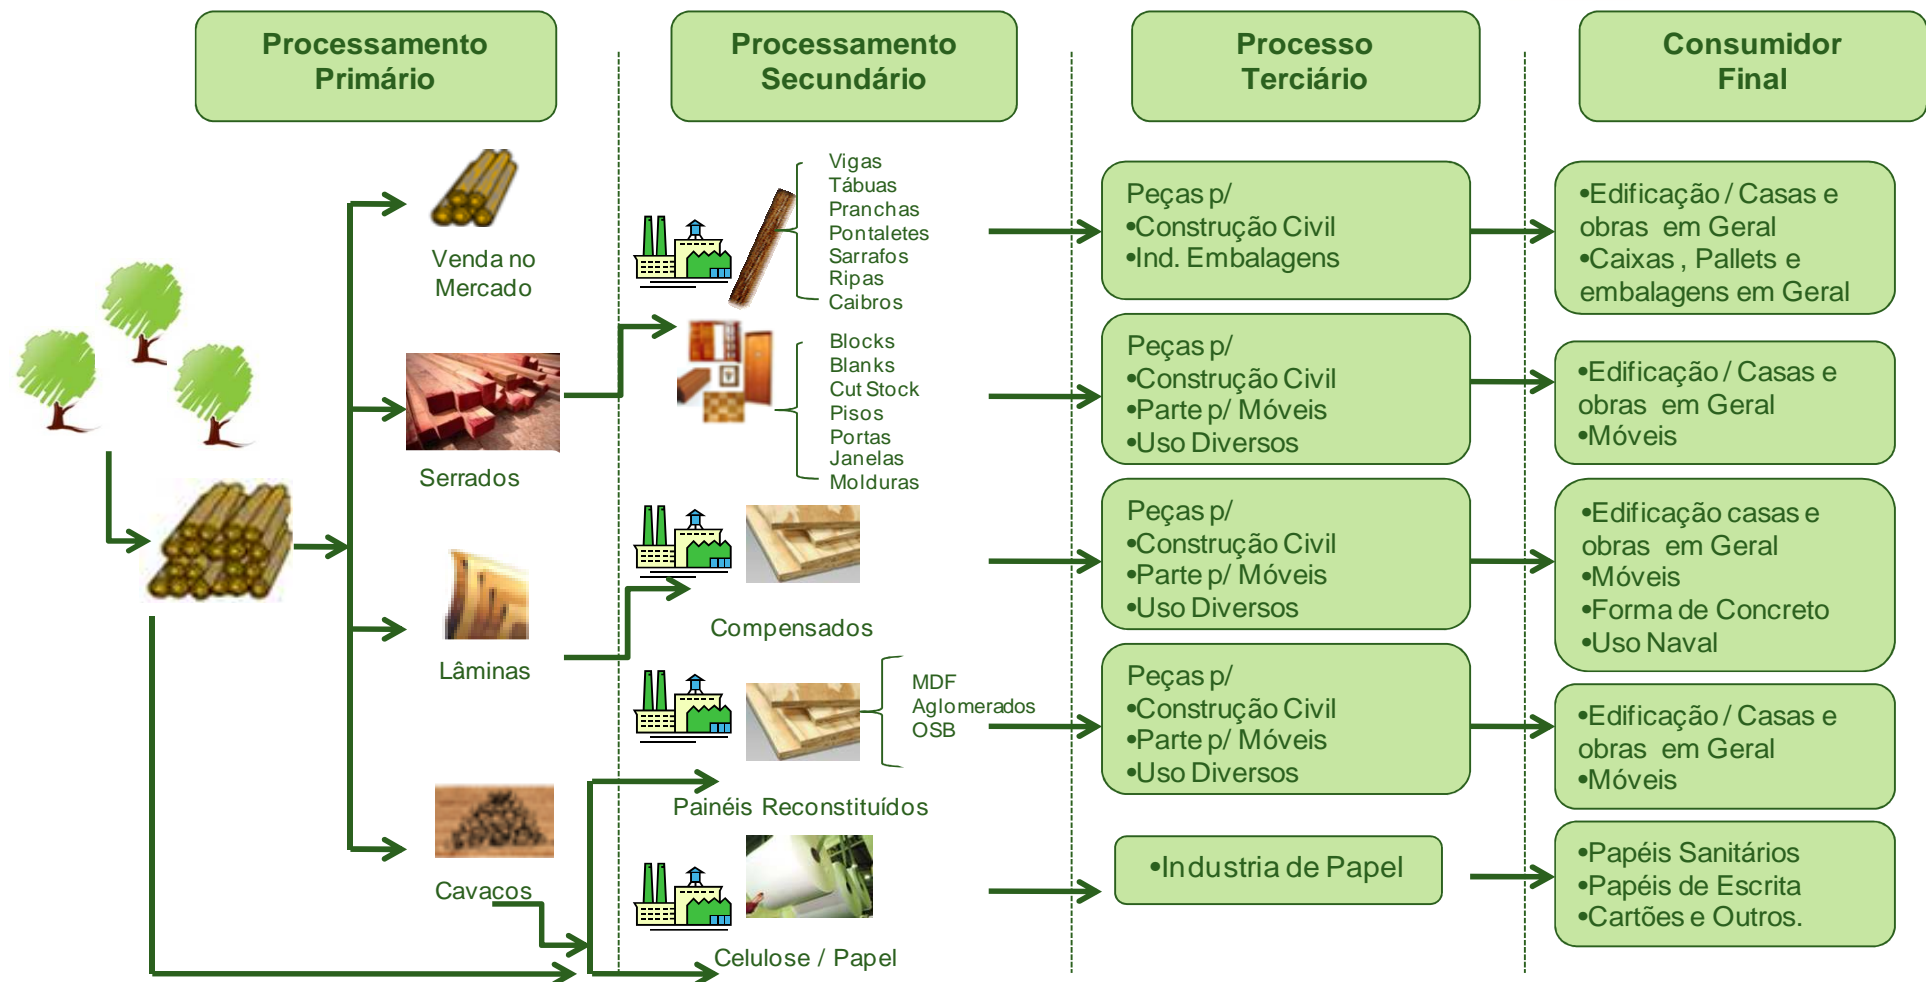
Processamento Primário

Processamento Secundário

Processo Terciário

Consumidor Final

Venda no Mercado

Serrados

Lâminas

Cavacos

Vigas
Tábuas
Pranchas
Pontaletes
Sarrafos
Ripas
Caibros

Blocks
Blanks
Cut Stock
Pisos
Portas
Janelas
Molduras

Compensados

MDF
Aglomerados
OSB

Painéis Reconstituídos

Celulose / Papel

Peças p/
•Construção Civil
•Ind. Embalagens

Peças p/
•Construção Civil
•Parte p/ Móveis
•Uso Diversos

Peças p/
•Construção Civil
•Parte p/ Móveis
•Uso Diversos

Peças p/
•Construção Civil
•Parte p/ Móveis
•Uso Diversos

•Industria de Papel

•Edificação / Casas e obras em Geral
•Caixas , Pallets e embalagens em Geral

•Edificação / Casas e obras em Geral
•Móveis

•Edificação casas e obras em Geral
•Móveis
•Forma de Concreto
•Uso Naval

•Edificação / Casas e obras em Geral
•Móveis

•Papéis Sanitários
•Papéis de Escrita
•Cartões e Outros.